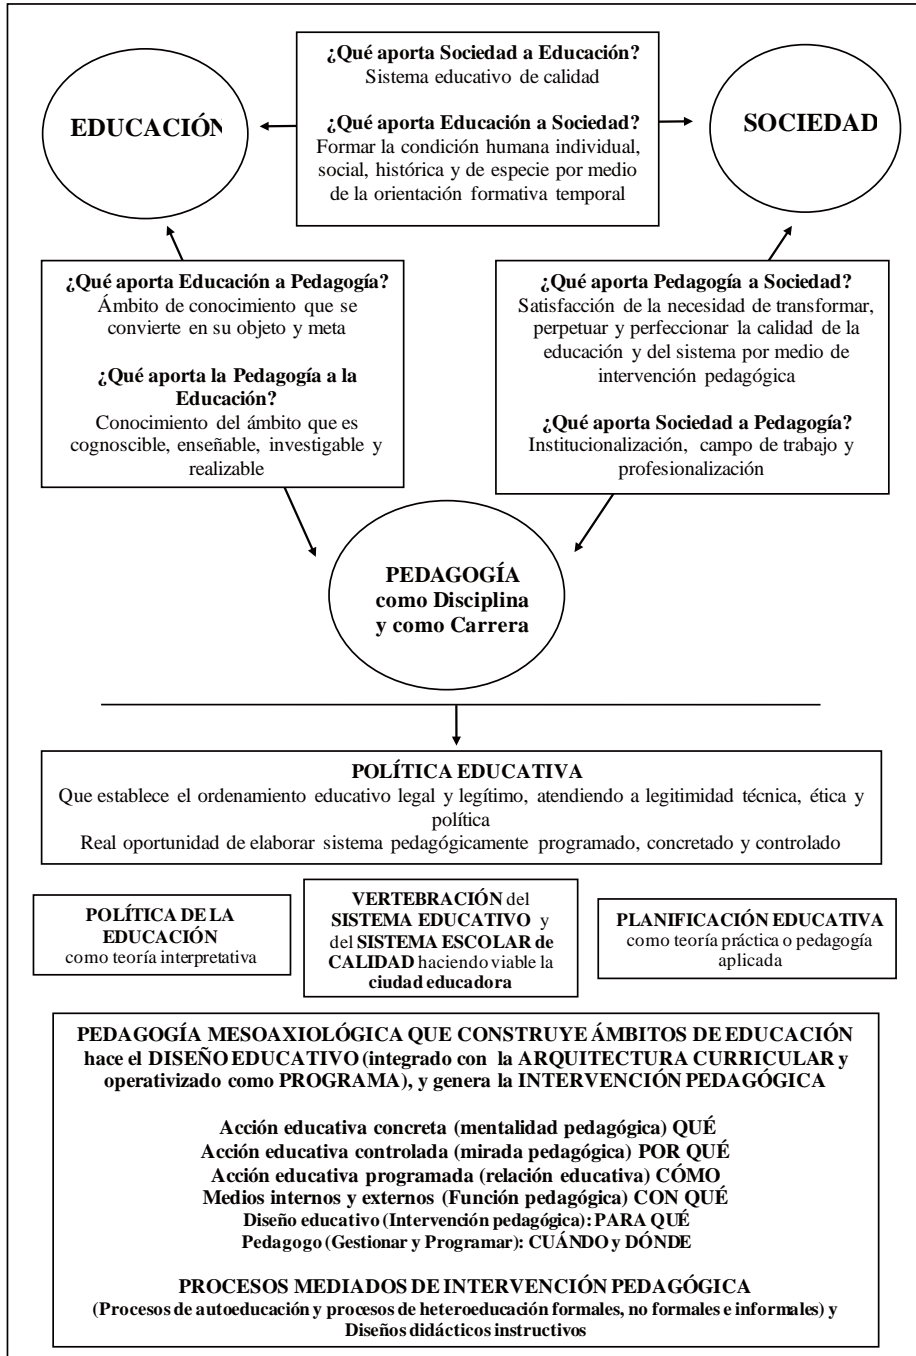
EDUCACIÓN

¿Qué aporta Sociedad a Educación?
Sistema educativo de calidad

¿Qué aporta Educación a Sociedad?
Formar la condición humana individual, social, histórica y de especie por medio de la orientación formativa temporal

SOCIEDAD

¿Qué aporta Educación a Pedagogía?
Ámbito de conocimiento que se convierte en su objeto y meta

¿Qué aporta la Pedagogía a la Educación?
Conocimiento del ámbito que es cognoscible, enseñable, investigable y realizable

¿Qué aporta Pedagogía a Sociedad?
Satisfacción de la necesidad de transformar, perpetuar y perfeccionar la calidad de la educación y del sistema por medio de intervención pedagógica

¿Qué aporta Sociedad a Pedagogía?
Institucionalización, campo de trabajo y profesionalización

PEDAGOGÍA como Disciplina y como Carrera

POLÍTICA EDUCATIVA
Que establece el ordenamiento educativo legal y legítimo, atendiendo a legitimidad técnica, ética y política
Real oportunidad de elaborar sistema pedagógicamente programado, concretado y controlado

POLÍTICA DE LA EDUCACIÓN como teoría interpretativa

VERTEBRACIÓN del SISTEMA EDUCATIVO y del SISTEMA ESCOLAR de CALIDAD haciendo viable la ciudad educadora

PLANIFICACIÓN EDUCATIVA como teoría práctica o pedagogía aplicada

PEDAGOGÍA MESOAXIOLÓGICA QUE CONSTRUYE ÁMBITOS DE EDUCACIÓN hace el DISEÑO EDUCATIVO (integrado con la ARQUITECTURA CURRICULAR y operativizado como PROGRAMA), y genera la INTERVENCIÓN PEDAGÓGICA

Acción educativa concreta (mentalidad pedagógica) QUÉ
Acción educativa controlada (mirada pedagógica) POR QUÉ
Acción educativa programada (relación educativa) CÓMO
Medios internos y externos (Función pedagógica) CON QUÉ
Diseño educativo (Intervención pedagógica): PARA QUÉ
Pedagogo (Gestionar y Programar): CUÁNDO y DÓNDE

PROCESOS MEDIADOS DE INTERVENCIÓN PEDAGÓGICA
(Procesos de autoeducación y procesos de heteroeducación formales, no formales e informales) y Diseños didácticos instructivos